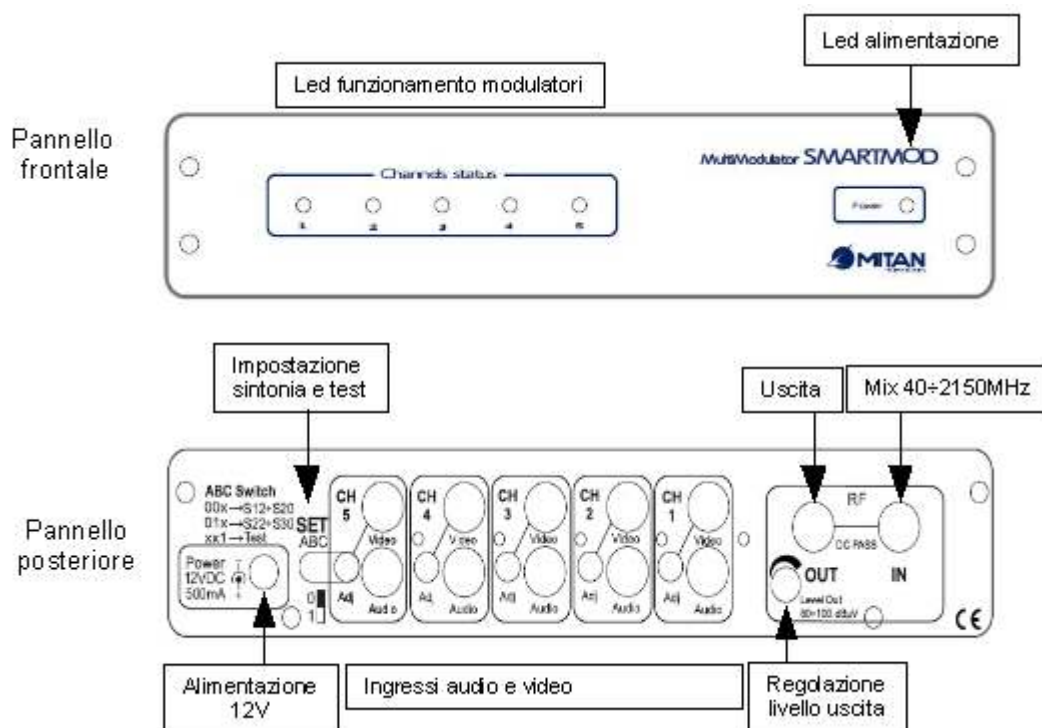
Led alimentazione

Led funzionamento modulatori

Pannello frontale

Channels status

1 2 3 4 5

MultiModulator SMARTMOD

Power

MITAN

Impostazione sintonia e test

Uscita

Mix 40÷2150MHz

Pannello posteriore

ABC Switch
00x→S12÷S20
01x→S22÷S30
xx1→Test

SET ABC

0 1

Power 12VDC 500mA

CH 5 Video Adj Audio

CH 4 Video Adj Audio

CH 3 Video Adj Audio

CH 2 Video Adj Audio

CH 1 Video Adj Audio

RF

DC PASS

OUT

IN

Level Out 80÷100 dBuV

CE

Alimentazione 12V

Ingressi audio e video

Regolazione livello uscita